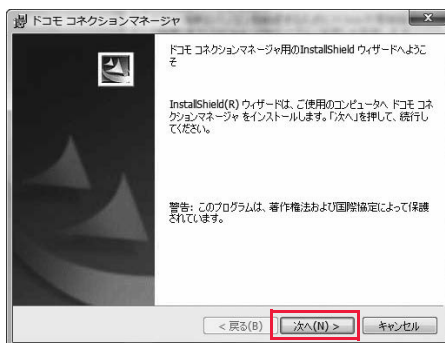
ドコモ コネクションマネージャ

ドコモ コネクションマネージャ用のInstallShield ウィザードへようこそ

InstallShield(R) ウィザードは、ご使用のコンピュータへ ドコモ コネクションマネージャ をインストールします。「次へ」を押して、続行してください。

警告: このプログラムは、著作権法および国際協定によって保護されています。

< 戻る(B)
次へ(N) >
キャンセル